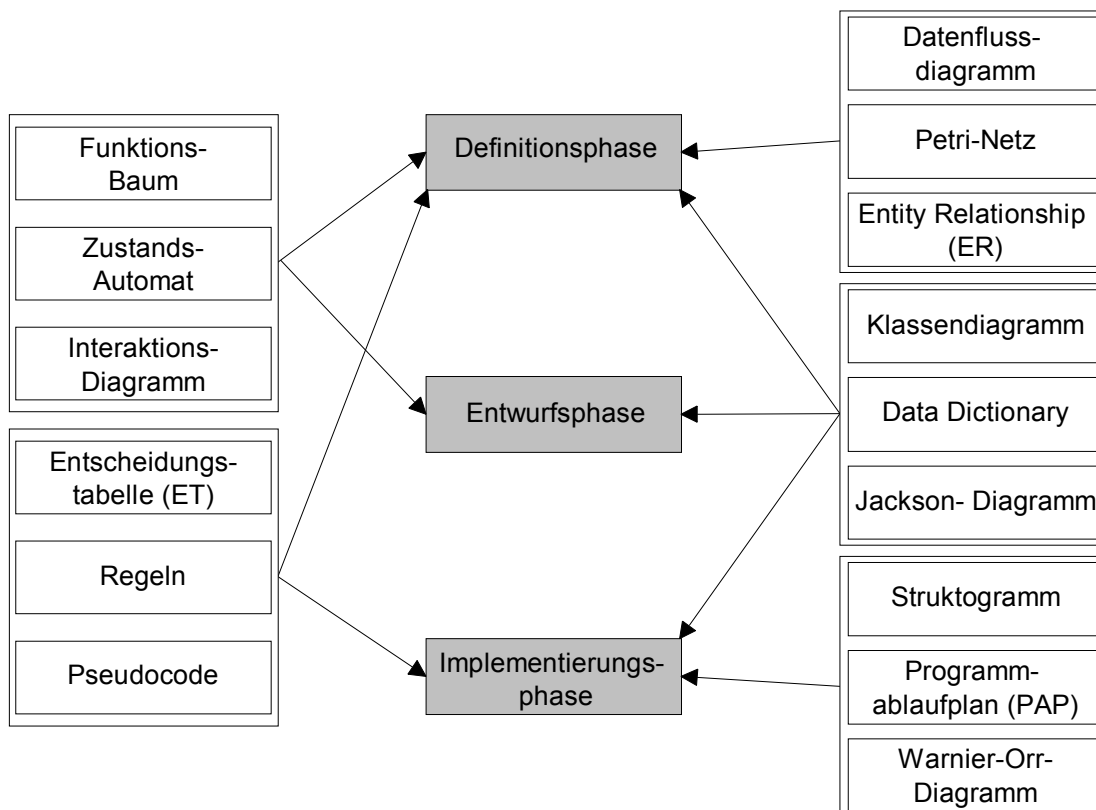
Funktions-Baum

Zustands-Automat

Interaktions-Diagramm

Entscheidungstabelle (ET)

Regeln

Pseudocode

Definitionsphase

Entwurfsphase

Implementierungsphase

Datenflussdiagramm

Petri-Netz

Entity Relationship (ER)

Klassendiagramm

Data Dictionary

Jackson- Diagramm

Struktogramm

Programmablaufplan (PAP)

Warnier-Orr-Diagramm